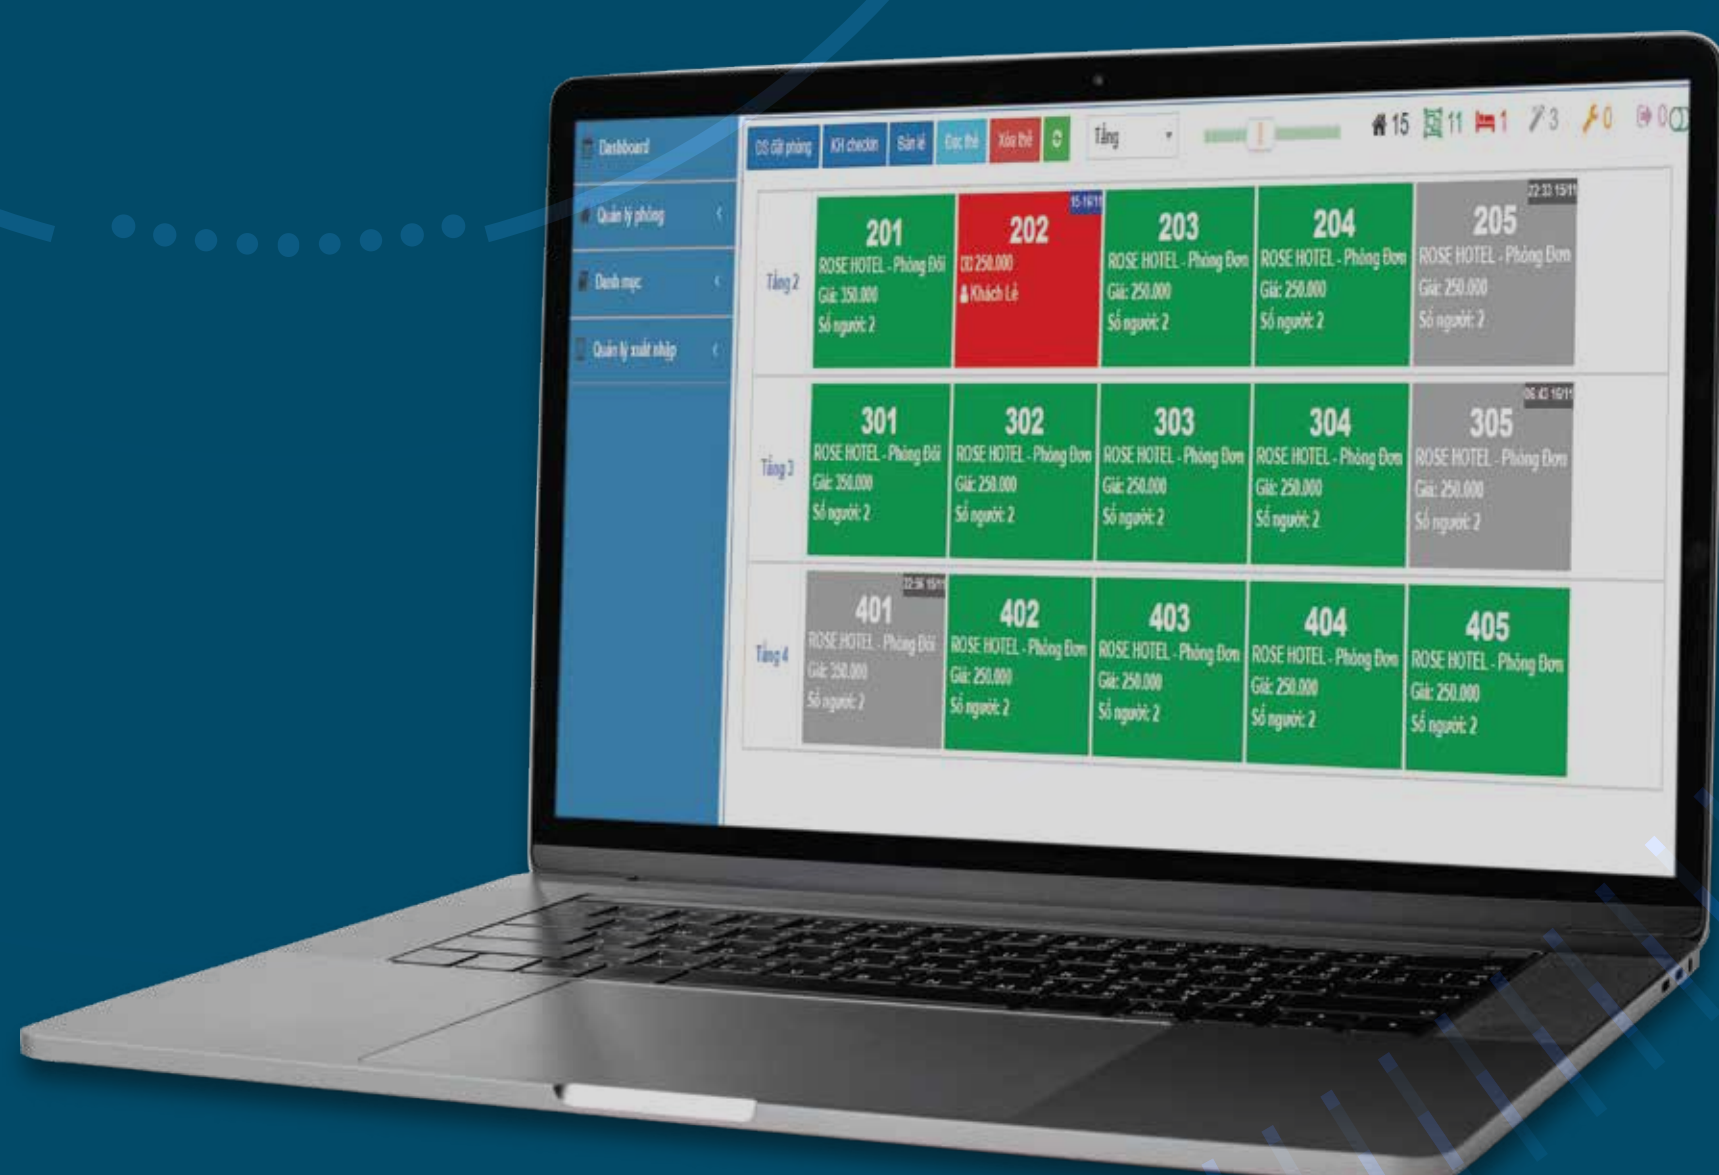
Dashboard
Quản lý phòng
Danh mục
Quản lý xuất nhập

DS đặt phòng
KH checkin
Bán lẻ
Đọc thẻ
Xóa thẻ
Tầng
15 11 1 3 0 0

Tầng 2
201 ROSE HOTEL - Phòng Đôi Giá: 350.000 Số người: 2
202 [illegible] 250.000 Khách Lẻ
203 ROSE HOTEL - Phòng Đơn Giá: 250.000 Số người: 2
204 ROSE HOTEL - Phòng Đơn Giá: 250.000 Số người: 2
205 ROSE HOTEL - Phòng Đơn Giá: 250.000 Số người: 2

Tầng 3
301 ROSE HOTEL - Phòng Đôi Giá: 350.000 Số người: 2
302 ROSE HOTEL - Phòng Đơn Giá: 250.000 Số người: 2
303 ROSE HOTEL - Phòng Đơn Giá: 250.000 Số người: 2
304 ROSE HOTEL - Phòng Đơn Giá: 250.000 Số người: 2
305 ROSE HOTEL - Phòng Đơn Giá: 250.000 Số người: 2

Tầng 4
401 ROSE HOTEL - Phòng Đôi Giá: 350.000 Số người: 2
402 ROSE HOTEL - Phòng Đơn Giá: 250.000 Số người: 2
403 ROSE HOTEL - Phòng Đơn Giá: 250.000 Số người: 2
404 ROSE HOTEL - Phòng Đơn Giá: 250.000 Số người: 2
405 ROSE HOTEL - Phòng Đơn Giá: 250.000 Số người: 2